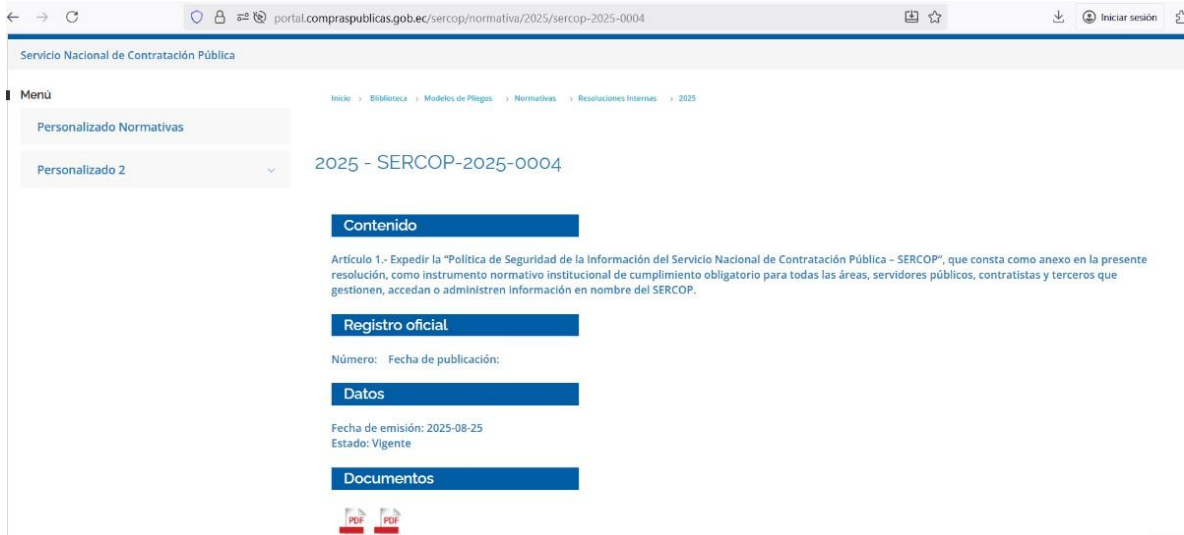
portal.compraspublicas.gob.ec/sercop/normativa/2025/sercop-2025-0004

Iniciar sesión

Servicio Nacional de Contratación Pública

Menú

Personalizado Normativas

Personalizado 2

Inicio › Biblioteca › Modelos de Pliegos › Normativas › Resoluciones Internas › 2025

2025 - SERCOP-2025-0004

Contenido

Artículo 1.- Expedir la "Política de Seguridad de la Información del Servicio Nacional de Contratación Pública – SERCOP", que consta como anexo en la presente resolución, como instrumento normativo institucional de cumplimiento obligatorio para todas las áreas, servidores públicos, contratistas y terceros que gestionen, accedan o administren información en nombre del SERCOP.

Registro oficial

Número: Fecha de publicación:

Datos

Fecha de emisión: 2025-08-25
Estado: Vigente

Documentos

PDF PDF